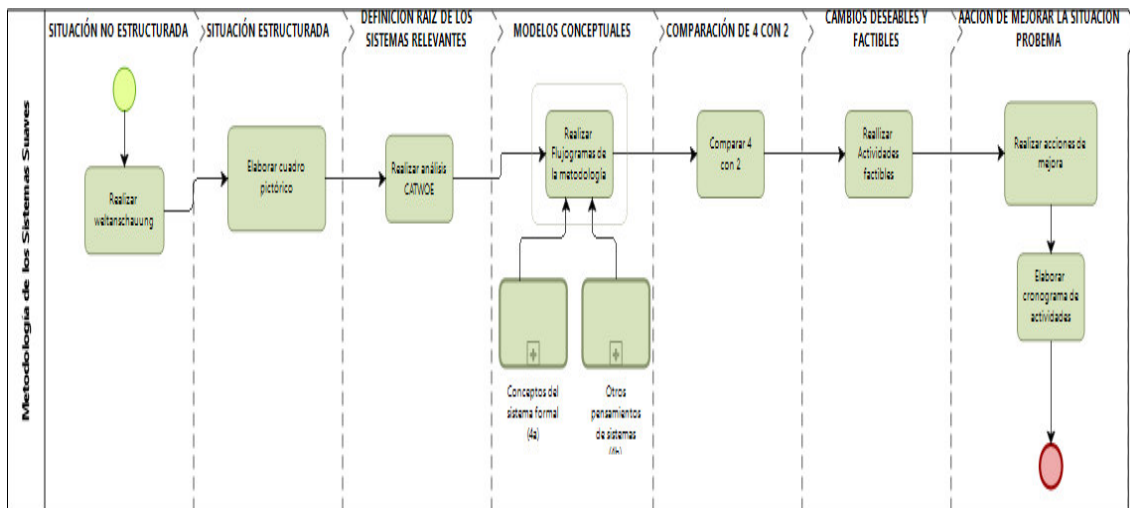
Metodología de los Sistemas Suaves

SITUACIÓN NO ESTRUCTURADA

SITUACIÓN ESTRUCTURADA

DEFINICION RAIZ DE LOS SISTEMAS RELEVANTES

MODELOS CONCEPTUALES

COMPARACIÓN DE 4 CON 2

CAMBIOS DESEABLES Y FACTIBLES

AACION DE MEJORAR LA SITUACION PROBEMA

Realizar weltanschauung

Elaborar cuadro pictórico

Realizar análisis CATWOE

Realizar Flujogramas de la metodología

Comparar 4 con 2

Realizar Actividades factibles

Realizar acciones de mejora

Elaborar cronograma de actividades

Conceptos del sistema formal (4a)

Otros pensamientos de sistemas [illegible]